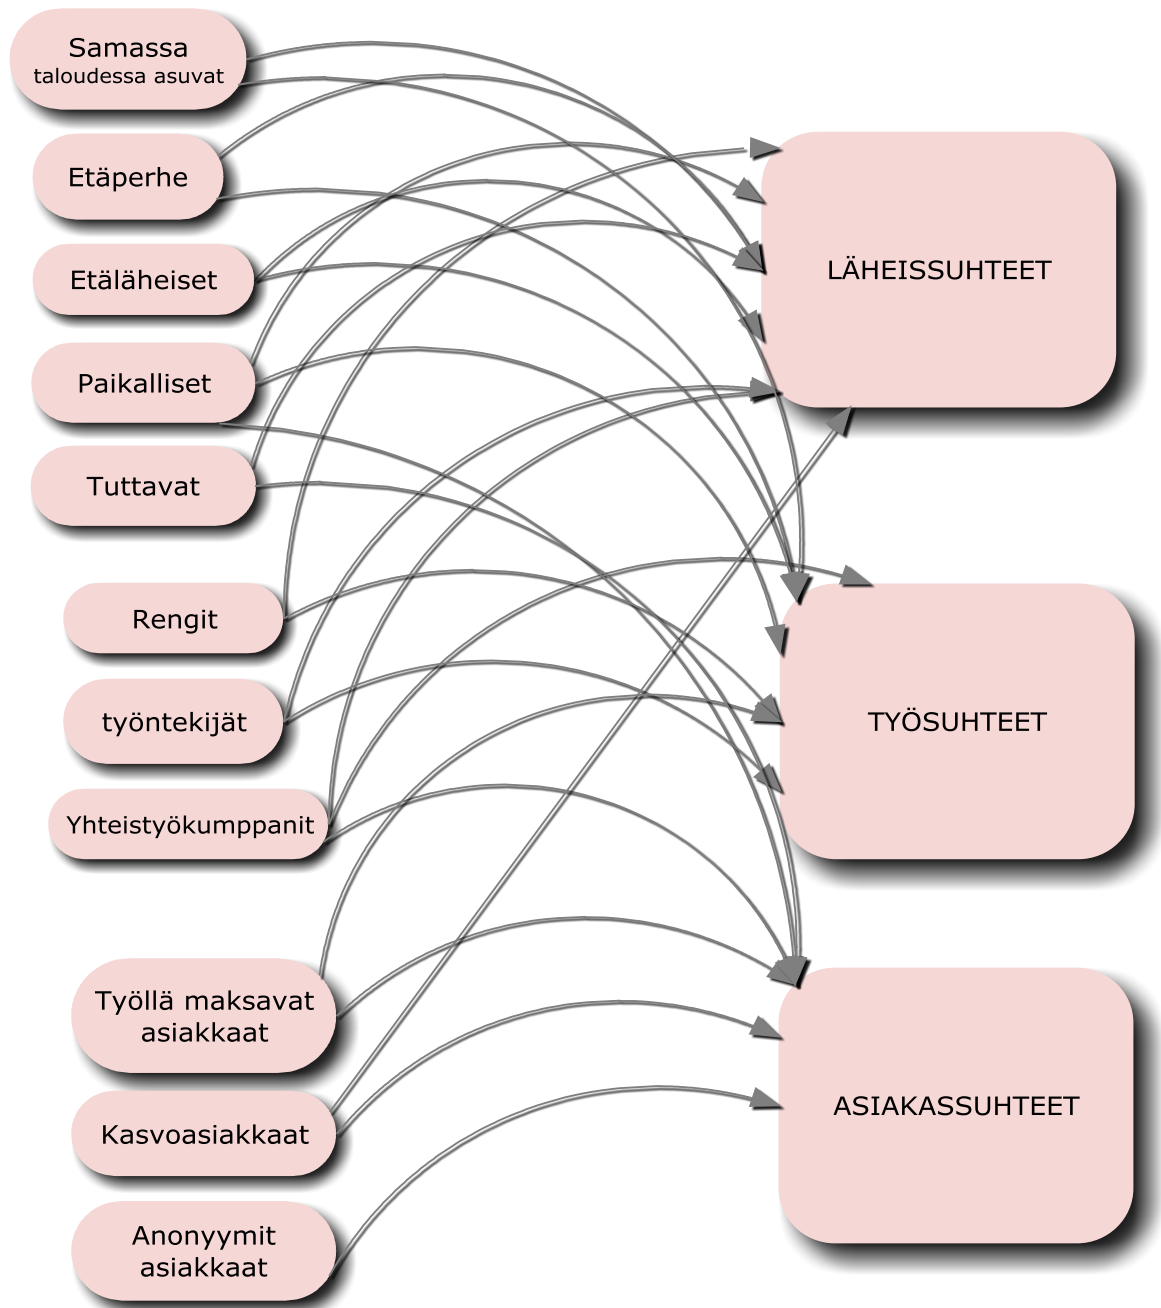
Samassa taloudessa asuvat

Etäperhe

Etäläheiset

Paikalliset

Tuttavat

Rengit

työntekijät

Yhteistyökumppanit

Työllä maksavat asiakkaat

Kasvoasiakkaat

Anonyymit asiakkaat

LÄHEISSUHTEET

TYÖSUHTEET

ASIAKASSUHTEET